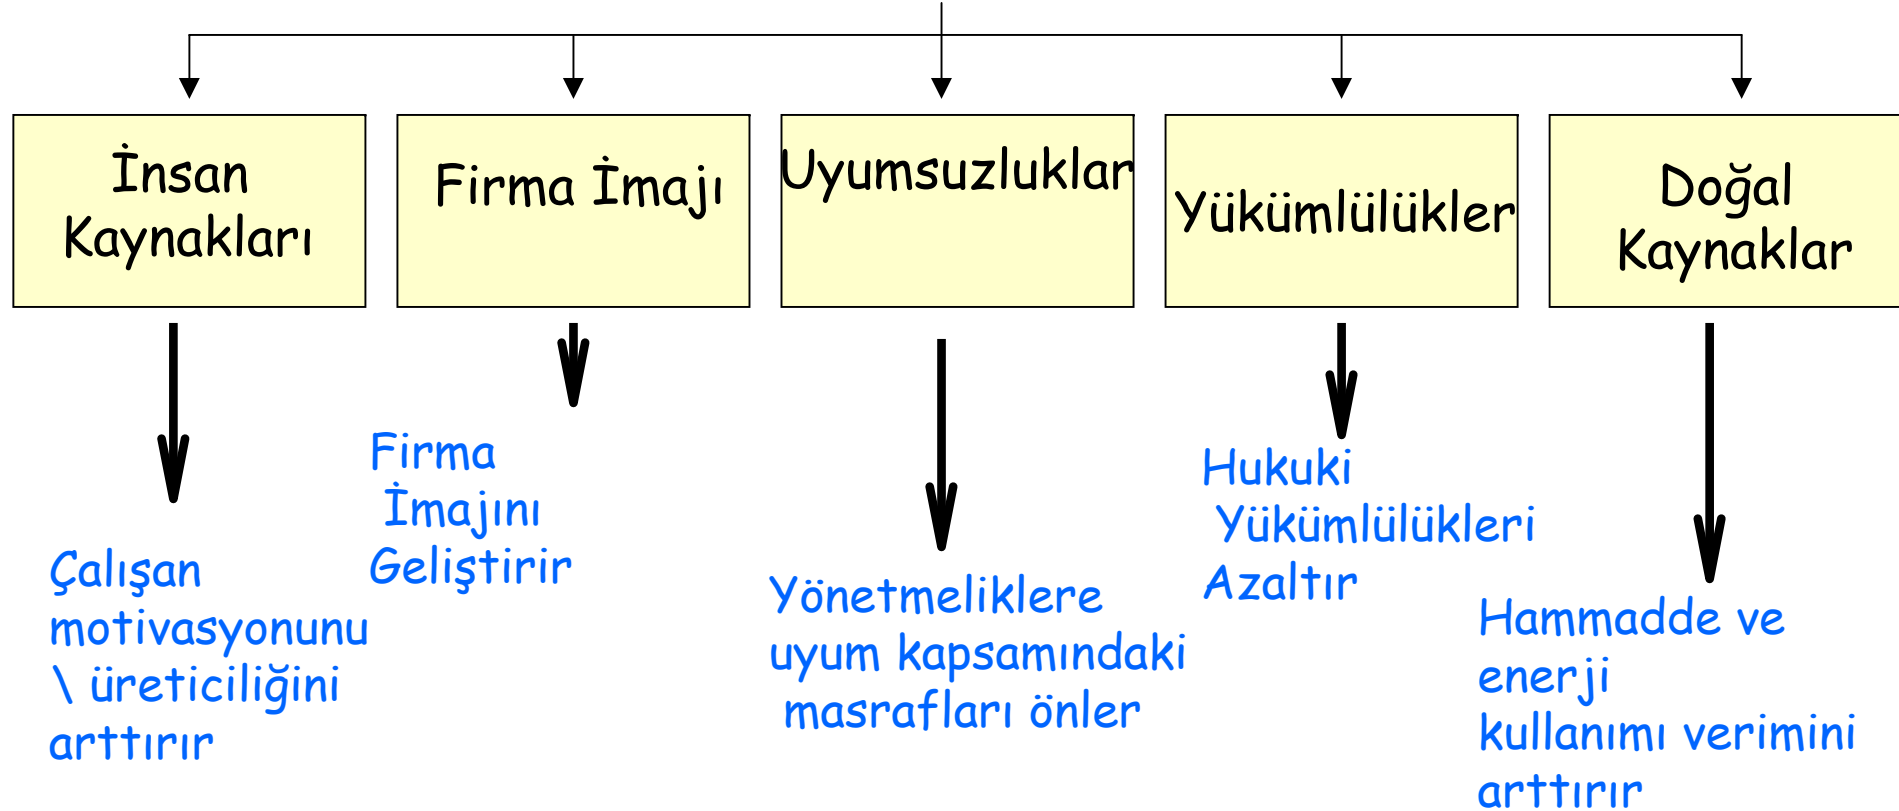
İnsan Kaynakları

Firma İmajı

Uyumsuzluklar

Yükümlülükler

Doğal Kaynaklar

Çalışan motivasyonunu \ üreticiliğini arttırır

Firma İmajını Geliştirir

Yönetmeliklere uyum kapsamındaki masrafları önler

Hukuki Yükümlülükleri Azaltır

Hammadde ve enerji kullanımı verimini arttırır